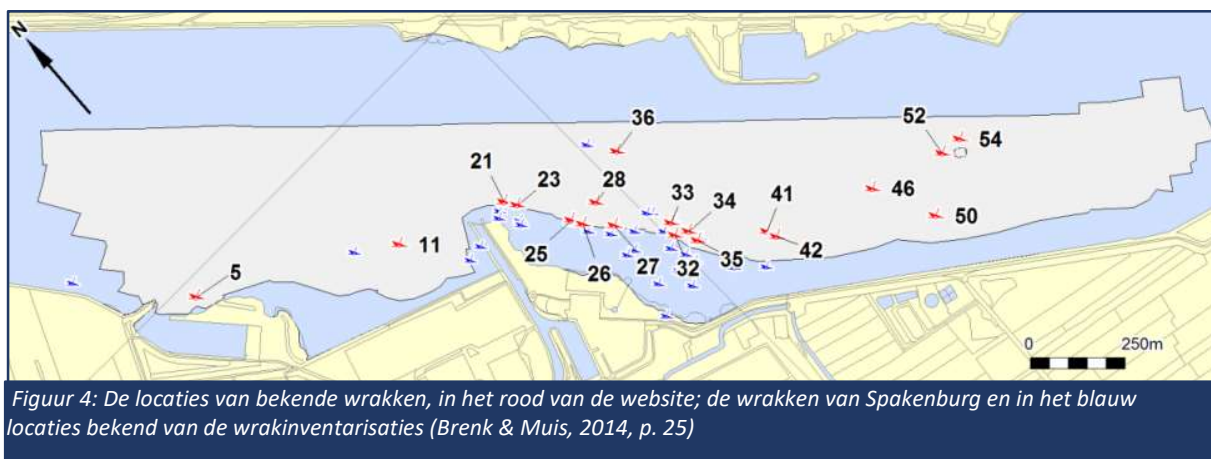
N

36
52
54
21
23
28
33
34
41
46
50
11
25
26
27
32
35
42
5
0
250m

Figuur 4: De locaties van bekende wrakken, in het rood van de website; de wrakken van Spakenburg en in het blauw locaties bekend van de wrakinventarisaties (Brenk & Muis, 2014, p. 25)